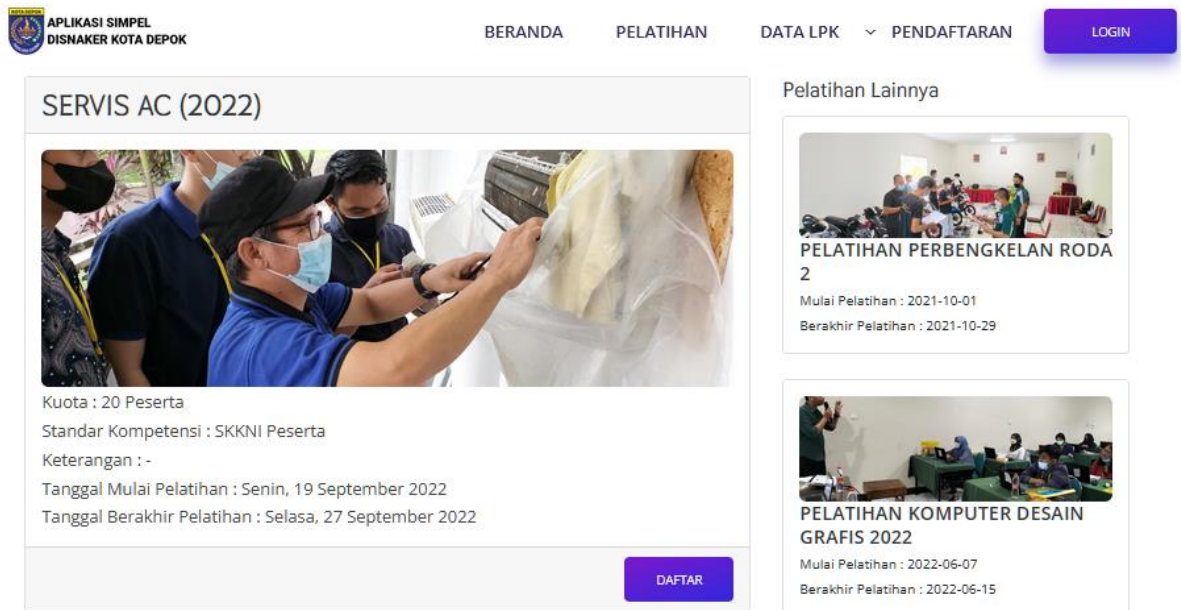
KOTA DEPOK
APLIKASI SIMPEL
DISNAKER KOTA DEPOK

BERANDA PELATIHAN DATA LPK PENDAFTARAN LOGIN

SERVIS AC (2022)

Kuota : 20 Peserta
Standar Kompetensi : SKKNI Peserta
Keterangan : -
Tanggal Mulai Pelatihan : Senin, 19 September 2022
Tanggal Berakhir Pelatihan : Selasa, 27 September 2022

DAFTAR

Pelatihan Lainnya

PELATIHAN PERBENGKELAN RODA 2
Mulai Pelatihan : 2021-10-01
Berakhir Pelatihan : 2021-10-29

PELATIHAN KOMPUTER DESAIN GRAFIS 2022
Mulai Pelatihan : 2022-06-07
Berakhir Pelatihan : 2022-06-15